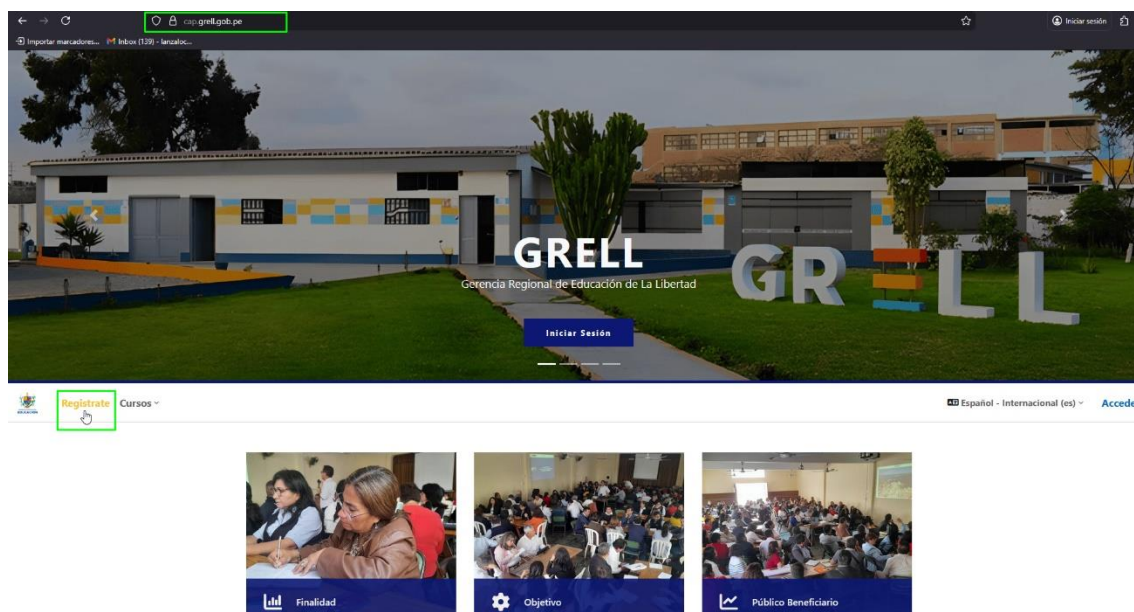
cap.grell.gob.pe

Iniciar sesión

Importar marcadores... Inbox (139) - lanzaloc...

GRELL

Gerencia Regional de Educación de La Libertad

Iniciar Sesión

GR LL

Registrate Cursos

Español - Internacional (es)

Acced

Finalidad

Objetivo

Público Beneficiario